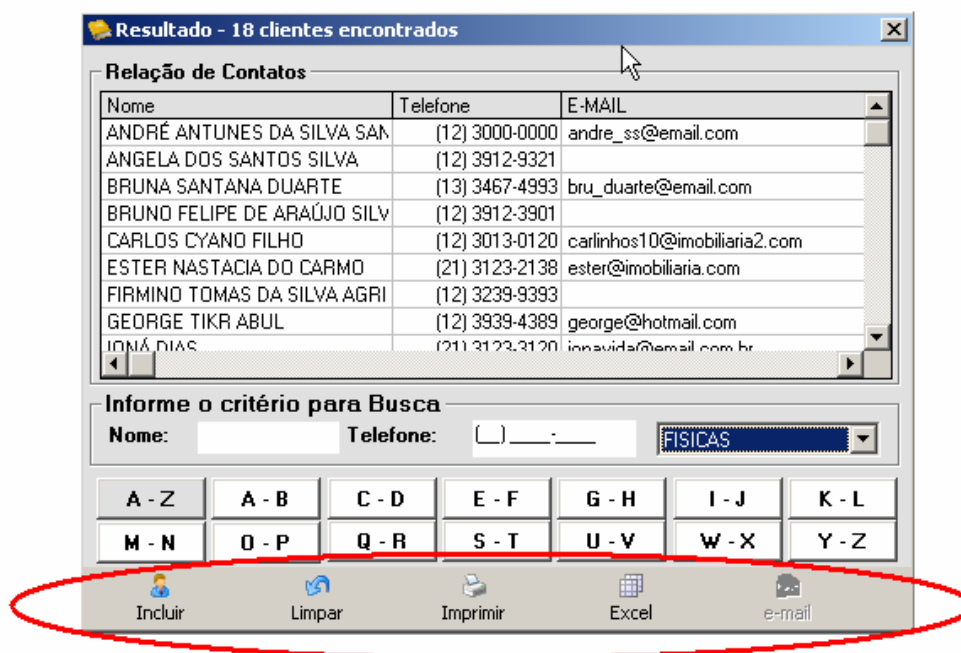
Resultado - 18 clientes encontrados

Relação de Contatos

| Nome | Telefone | E-MAIL |
|---|---|---|
| ANDRÉ ANTUNES DA SILVA SAN | (12) 3000-0000 | andre_ss@email.com |
| ANGELA DOS SANTOS SILVA | (12) 3912-9321 | |
| BRUNA SANTANA DUARTE | (13) 3467-4993 | bru_duarte@email.com |
| BRUNO FELIPE DE ARAÚJO SILV | (12) 3912-3901 | |
| CARLOS CYANO FILHO | (12) 3013-0120 | carlinhos10@imobiliaria2.com |
| ESTER NASTACIA DO CARMO | (21) 3123-2138 | ester@imobiliaria.com |
| FIRMINO TOMAS DA SILVA AGRI | (12) 3239-9393 | |
| GEORGE TIKR ABUL | (12) 3939-4389 | george@hotmail.com |
| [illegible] | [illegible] | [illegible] |

Informe o critério para Busca

Nome: Telefone: (__) ____-____ FISICAS

A - Z A - B C - D E - F G - H I - J K - L
M - N O - P Q - R S - T U - V W - X Y - Z

Incluir Limpar Imprimir Excel e-mail